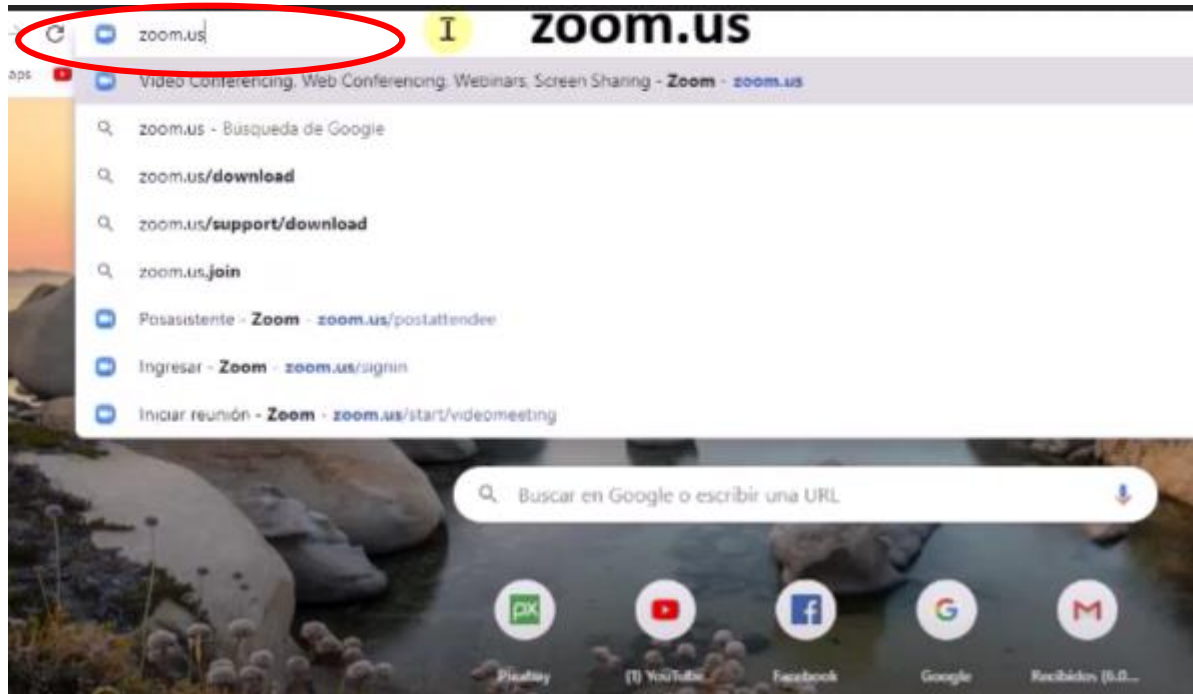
zoom.us

zoom.us

aps

Video Conferencing, Web Conferencing, Webinars, Screen Sharing - Zoom - zoom.us

zoom.us - Búsqueda de Google

zoom.us/download

zoom.us/support/download

zoom.us.join

Posasistente - Zoom - zoom.us/postattendee

Ingresar - Zoom - zoom.us/signin

Iniciar reunión - Zoom - zoom.us/start/videomeeting

Buscar en Google o escribir una URL

Pixabay

(1) YouTube

Facebook

Google

Recibidos (6.0...